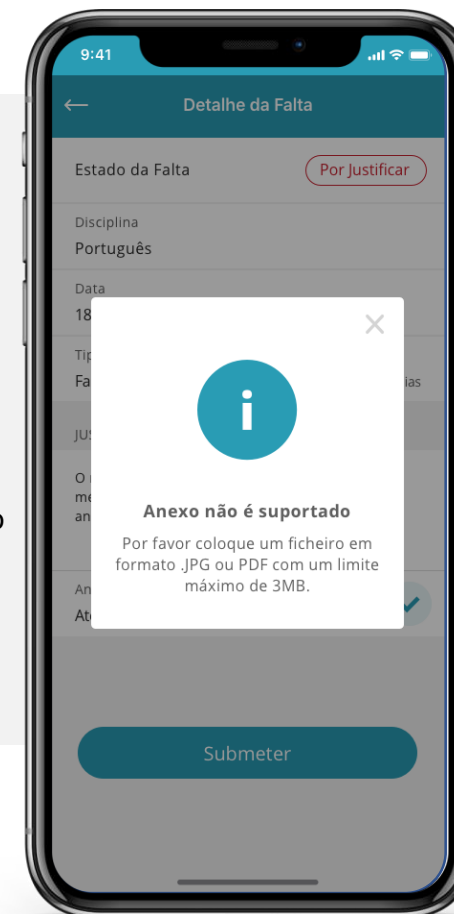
9:41

Detalhe da Falta

Estado da Falta

Por Justificar

Disciplina

Português

Data

18

Tip

Fa

ias

JUS

O

me

an

An

At

i

Anexo não é suportado

Por favor coloque um ficheiro em formato .JPG ou PDF com um limite máximo de 3MB.

Submeter